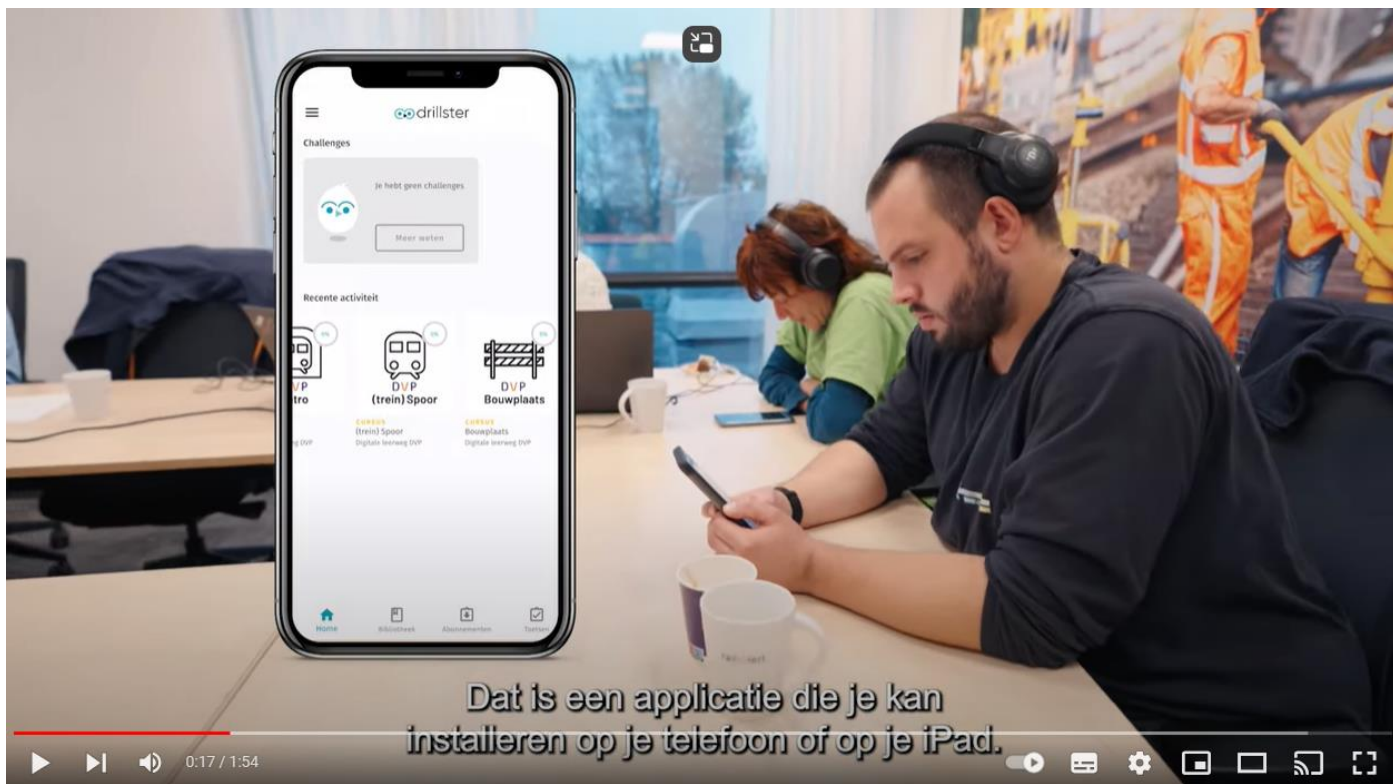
drillster

Challenges

Je hebt geen challenges

Meer weten

Recente activiteit

0%

DVP
tro

g DVP

0%

DVP
(trein) Spoor

CURSUS
(trein) Spoor
Digitale leerweg DVP

0%

DVP
Bouwplaats

CURSUS
Bouwplaats
Digitale leerweg DVP

Home

Bibliotheek

Abonnementen

Toetsen

Dat is een applicatie die je kan installeren op je telefoon of op je iPad.

0:17 / 1:54